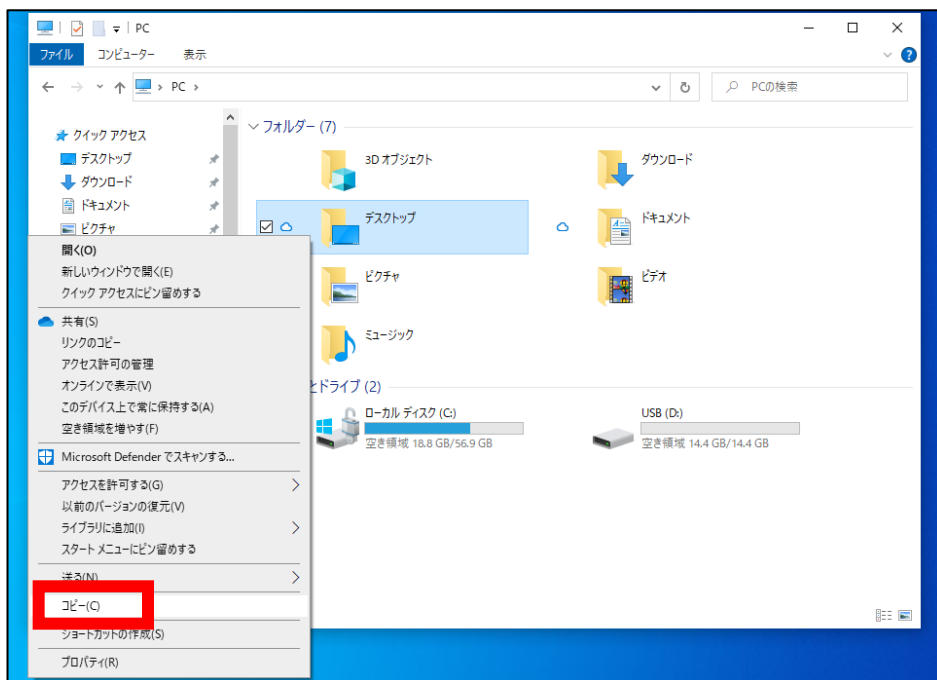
PC

ファイル コンピューター 表示

PC

PCの検索

クイック アクセス
デスクトップ
ダウンロード
ドキュメント
ピクチャ

フォルダー (7)
3D オブジェクト
ダウンロード
デスクトップ
ドキュメント
ピクチャ
ビデオ
ミュージック

ドライブ (2)
ローカル ディスク (C:)
空き領域 18.8 GB/56.9 GB
USB (D:)
空き領域 14.4 GB/14.4 GB

開く(O)
新しいウィンドウで開く(E)
クイック アクセスにピン留めする
共有(S)
リンクのコピー
アクセス許可の管理
オンラインで表示(V)
このデバイス上で常に保持する(A)
空き領域を増やす(F)
Microsoft Defender でスキャンする...
アクセスを許可する(G)
以前のバージョンの復元(V)
ライブラリに追加(I)
スタート メニューにピン留めする
送る(N)
コピー(C)
ショートカットの作成(S)
プロパティ(R)